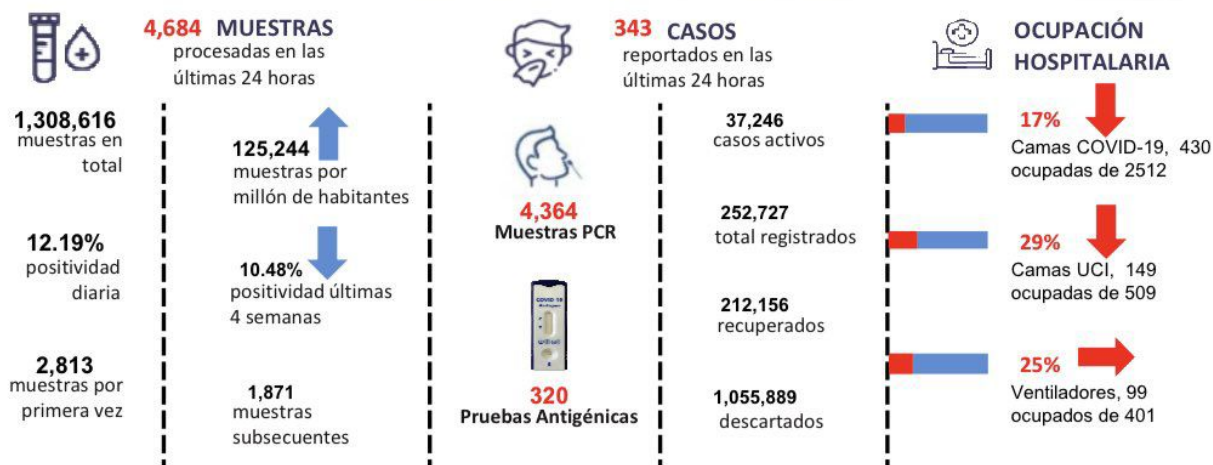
4,684 MUESTRAS
procesadas en las últimas 24 horas

343 CASOS
reportados en las últimas 24 horas

OCUPACIÓN HOSPITALARIA

1,308,616
muestras en total

125,244
muestras por millón de habitantes

12.19%
positividad diaria

10.48%
positividad últimas 4 semanas

2,813
muestras por primera vez

1,871
muestras subsecuentes

4,364
Muestras PCR

COVID-19

320
Pruebas Antigénicas

37,246
casos activos

252,727
total registrados

212,156
recuperados

1,055,889
descartados

17%
Camas COVID-19, 430 ocupadas de 2512

29%
Camas UCI, 149 ocupadas de 509

25%
Ventiladores, 99 ocupados de 401